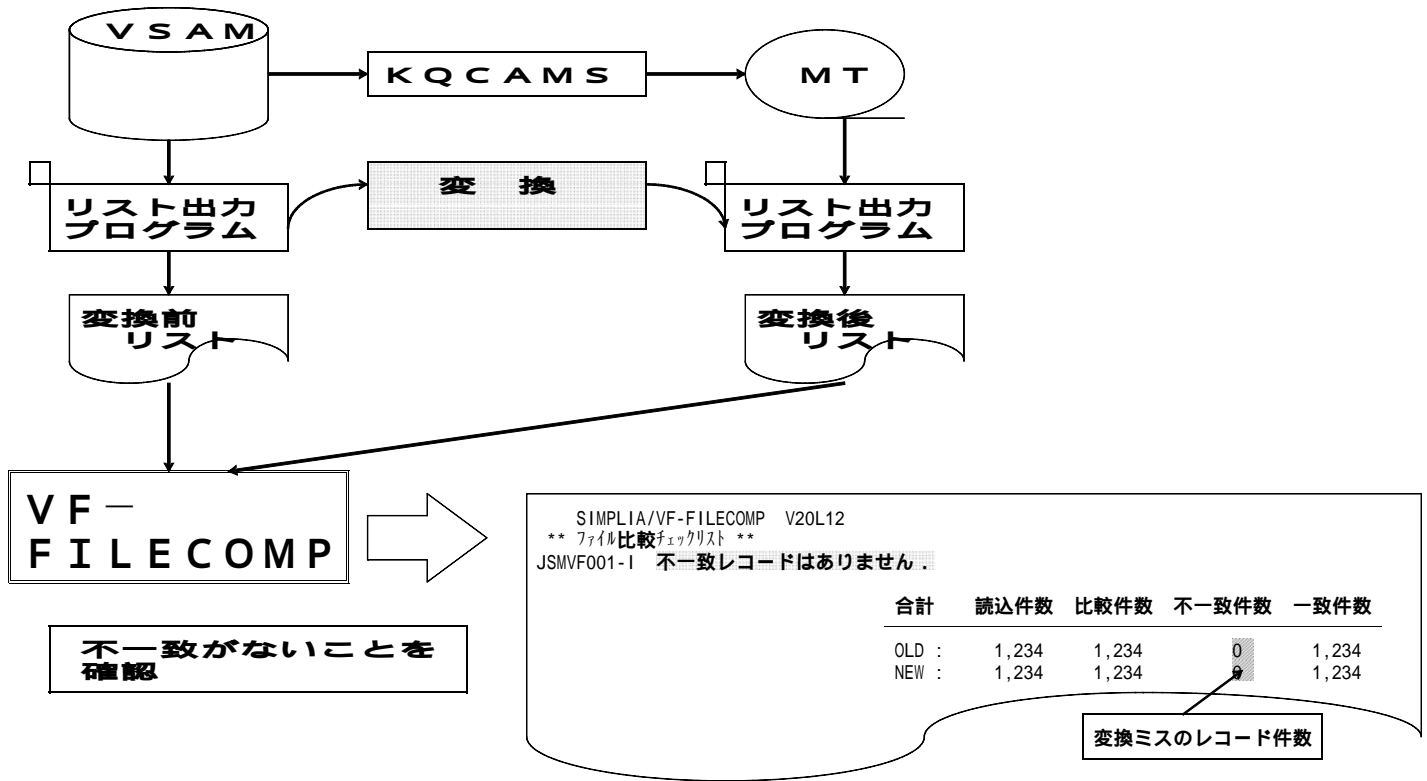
VSAM

KQCAMS

MT

リスト出力プログラム

変　換

リスト出力プログラム

変換前リスト

変換後リスト

VF－FILECOMP

不一致がないことを確認

SIMPLIA/VF-FILECOMP V20L12
** ﾌｧｲﾙ比較ﾁｪｯｸﾘｽﾄ **
JSMVF001-I 不一致レコードはありません．

| 合計 | 読込件数 | 比較件数 | 不一致件数 | 一致件数 |
|---|---|---|---|---|
| OLD : | 1,234 | 1,234 | 0 | 1,234 |
| NEW : | 1,234 | 1,234 | 0 | 1,234 |

変換ミスのレコード件数